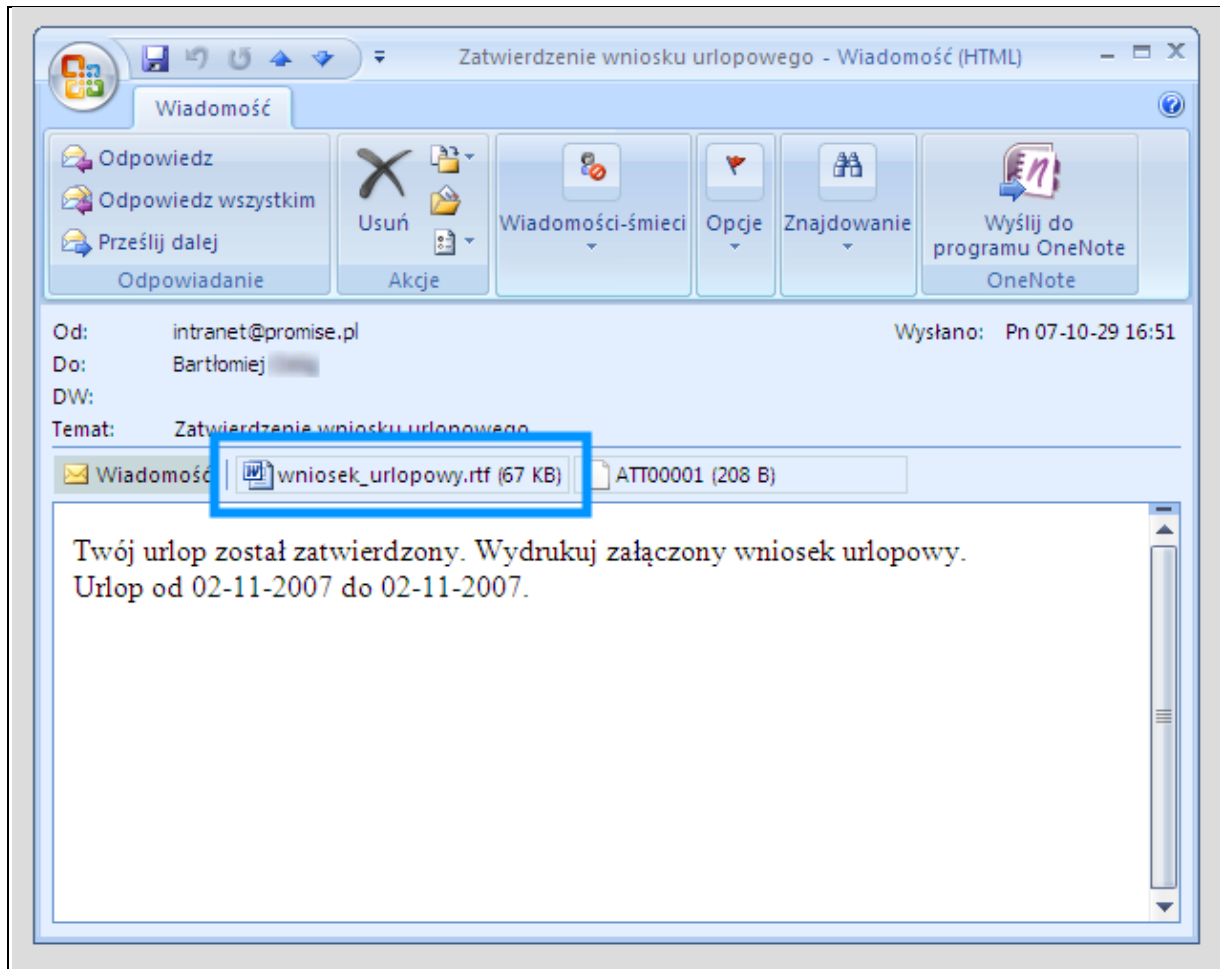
Zatwierdzenie wniosku urlopowego - Wiadomość (HTML)

Wiadomość

Odpowiedz
Odpowiedz wszystkim
Prześlij dalej
Odpowiadanie

Usuń
Akcje

Wiadomości-śmieci

Opcje

Znajdowanie

Wyślij do programu OneNote
OneNote

Od: intranet@promise.pl
Wysłano: Pn 07-10-29 16:51
Do: Bartłomiej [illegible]
DW:
Temat: Zatwierdzenie wniosku urlopowego

Wiadomość
wniosek_urlopowy.rtf (67 KB)
ATT00001 (208 B)

Twój urlop został zatwierdzony. Wydrukuj załączony wniosek urlopowy.
Urlop od 02-11-2007 do 02-11-2007.